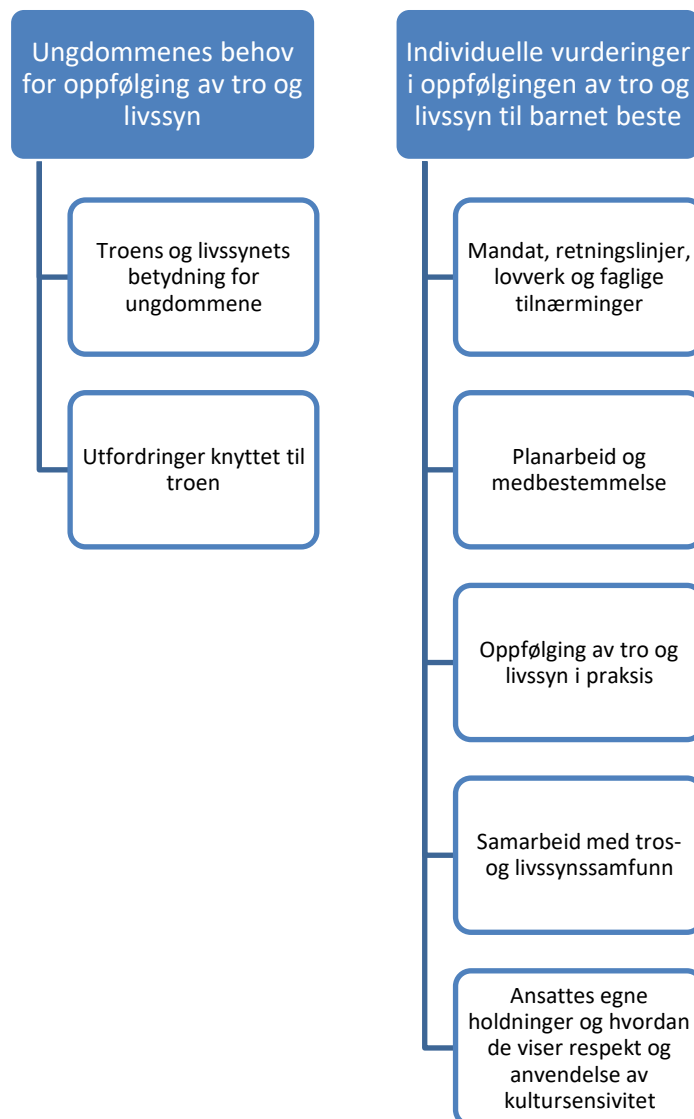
Ungdommenes behov for oppfølging av tro og livssyn

Troens og livssynets betydning for ungdommene

Utfordringer knyttet til troen

Individuelle vurderinger i oppfølgingen av tro og livssyn til barnet beste

Mandat, retningslinjer, lovverk og faglige tilnærminger

Planarbeid og medbestemmelse

Oppfølging av tro og livssyn i praksis

Samarbeid med tros- og livssynssamfunn

Ansattes egne holdninger og hvordan de viser respekt og anvendelse av kultursensivitet